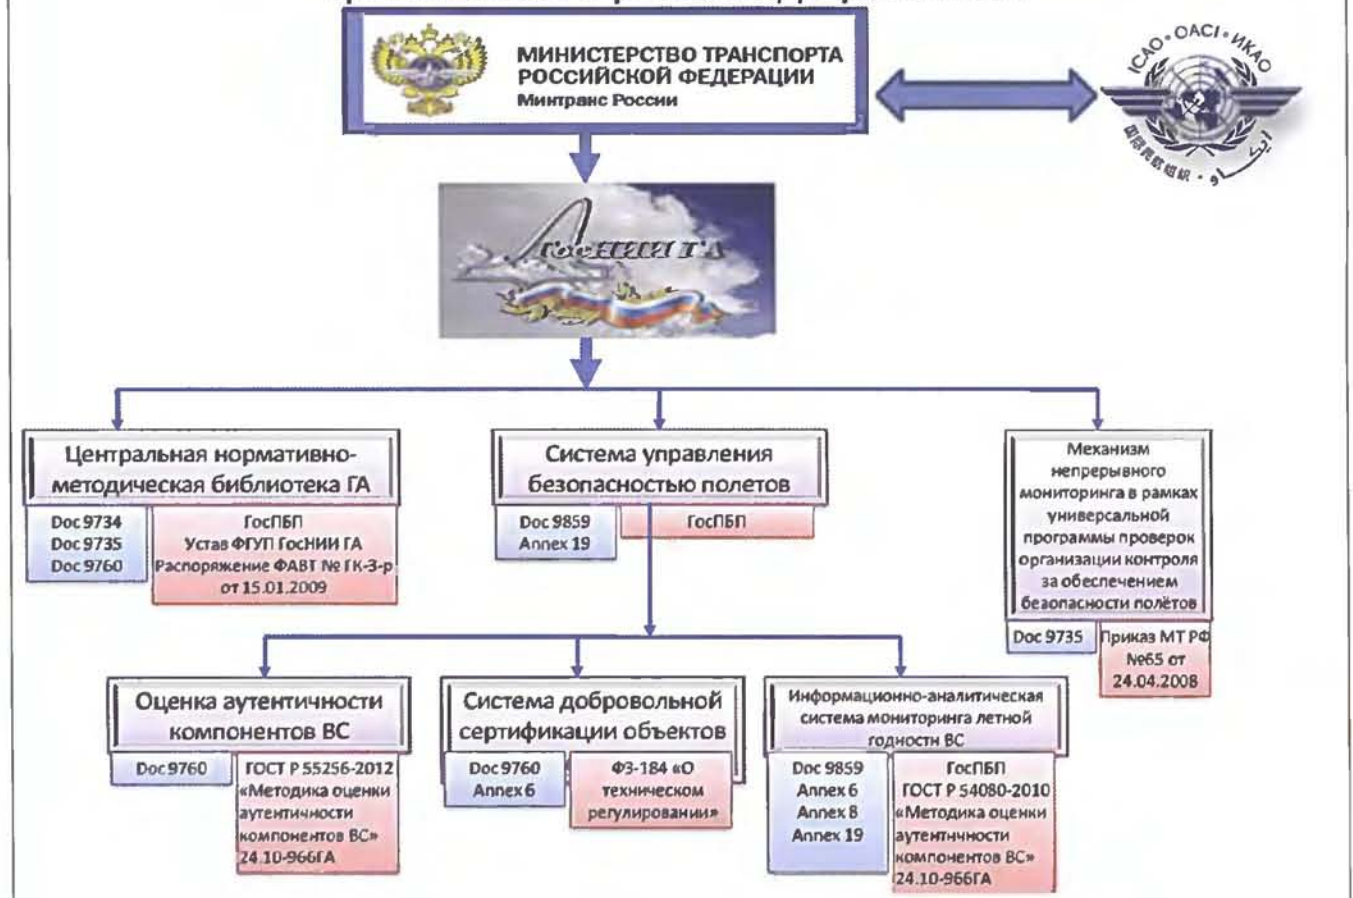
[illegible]

МИНИСТЕРСТВО ТРАНСПОРТА РОССИЙСКОЙ ФЕДЕРАЦИИ
Минтранс России

ICAO • OACI • ИКАО

ГосНИИ ГА

Центральная нормативно-методическая библиотека ГА

Doc 9734
Doc 9735
Doc 9760

ГосПБП
Устав ФГУП ГосНИИ ГА
Распоряжение ФАВТ № ГК-3-р от 15.01.2009

Система управления безопасностью полетов

Doc 9859
Annex 19

ГосПБП

Механизм непрерывного мониторинга в рамках универсальной программы проверок организации контроля за обеспечением безопасности полётов

Doc 9735

Приказ МТ РФ №65 от 24.04.2008

Оценка аутентичности компонентов ВС

Doc 9760

ГОСТ Р 55256-2012 «Методика оценки аутентичности компонентов ВС» 24.10-966ГА

Система добровольной сертификации объектов

Doc 9760
Annex 6

ФЗ-184 «О техническом регулировании»

Информационно-аналитическая система мониторинга летной годности ВС

Doc 9859
Annex 6
Annex 8
Annex 19

ГосПБП
ГОСТ Р 54080-2010 «Методика оценки аутентичности компонентов ВС» 24.10-966ГА